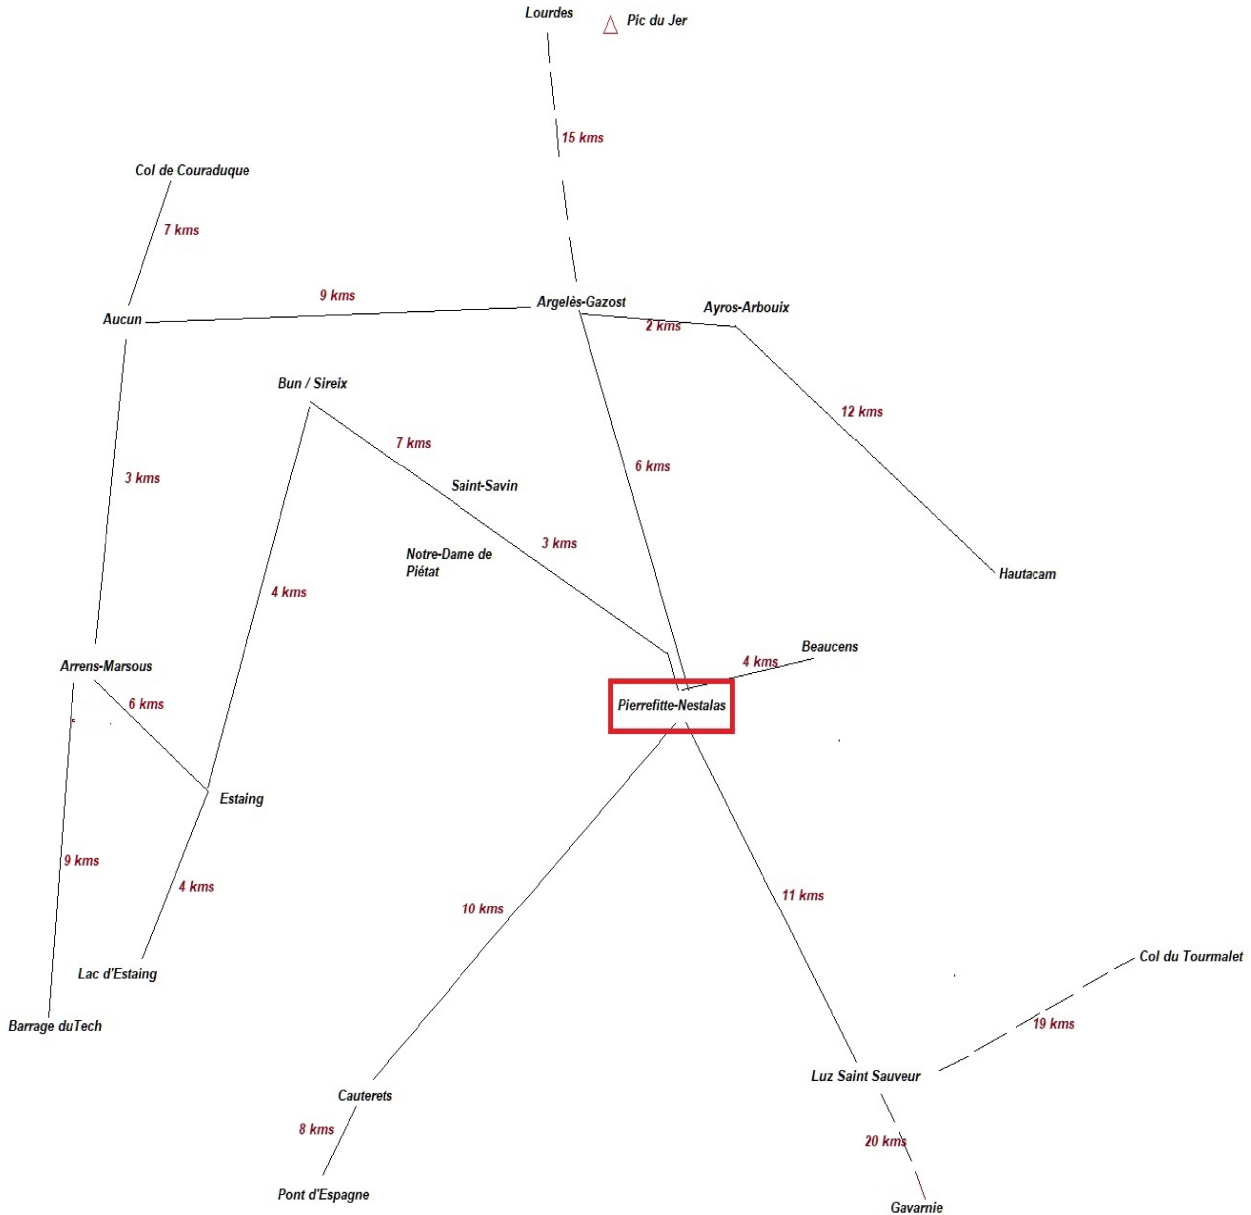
Lourdes
Pic du Jer
15 kms
Col de Couraduque
7 kms
9 kms
Aucun
Argelès-Gazost
Ayros-Arbouix
2 kms
Bun / Sireix
12 kms
7 kms
3 kms
6 kms
Saint-Savin
3 kms
Notre-Dame de Piétat
Hautacam
4 kms
Beaucens
4 kms
Arrens-Marsous
Pierrefitte-Nestalas
6 kms
Estaing
9 kms
4 kms
11 kms
10 kms
Lac d'Estaing
Col du Tourmalet
Barrage duTech
19 kms
Luz Saint Sauveur
Cauterets
8 kms
20 kms
Pont d'Espagne
Gavarnie